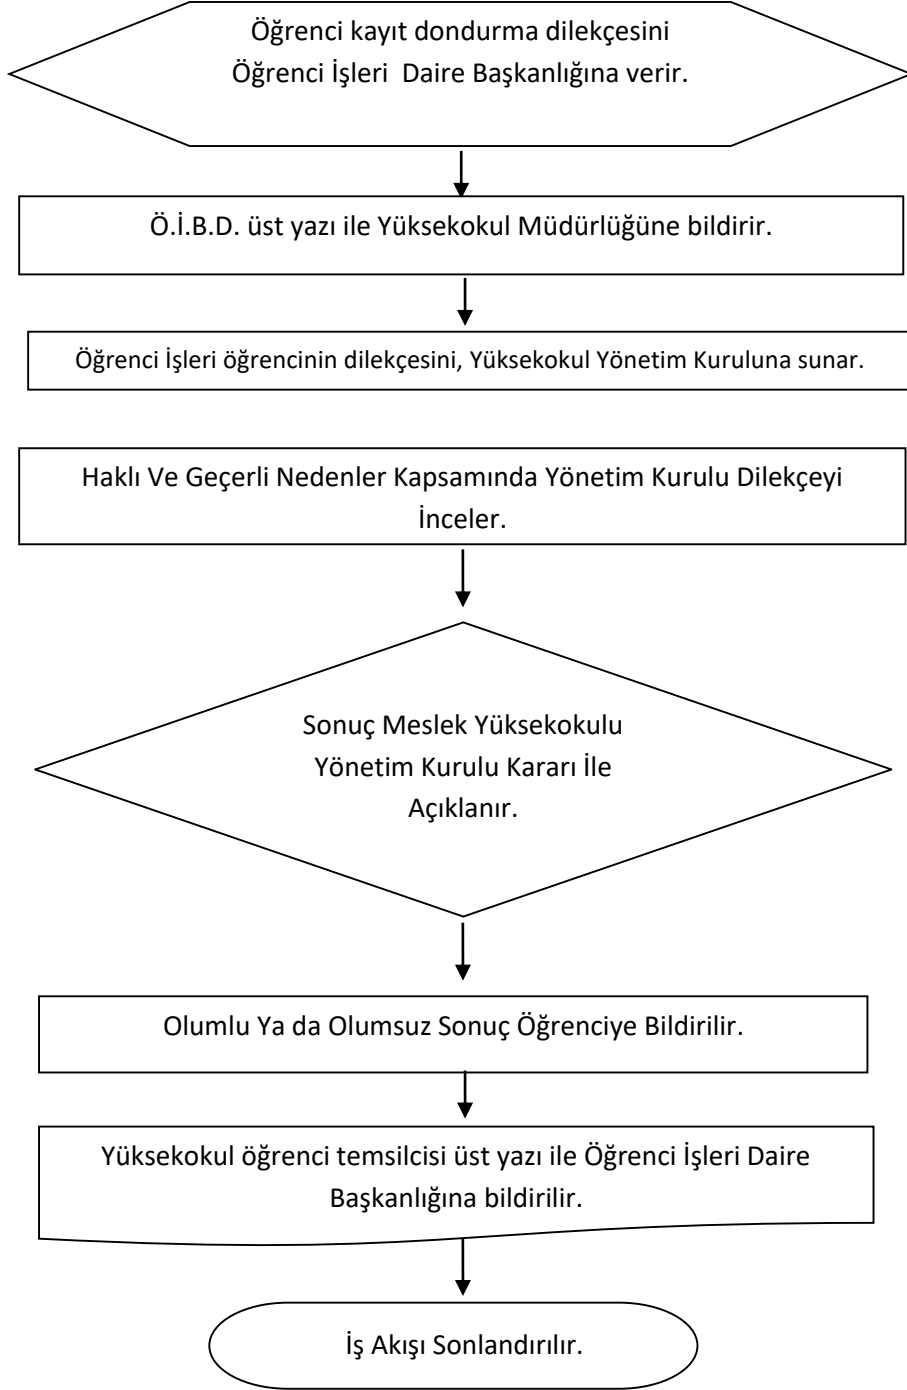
Öğrenci kayıt dondurma dilekçesini Öğrenci İşleri Daire Başkanlığına verir.

Ö.İ.B.D. üst yazı ile Yüksekokul Müdürlüğüne bildirir.

Öğrenci İşleri öğrencinin dilekçesini, Yüksekokul Yönetim Kuruluna sunar.

Haklı Ve Geçerli Nedenler Kapsamında Yönetim Kurulu Dilekçeyi İnceler.

Sonuç Meslek Yüksekokulu Yönetim Kurulu Kararı İle Açıklanır.

Olumlu Ya da Olumsuz Sonuç Öğrenciye Bildirilir.

Yüksekokul öğrenci temsilcisi üst yazı ile Öğrenci İşleri Daire Başkanlığına bildirilir.

İş Akışı Sonlandırılır.